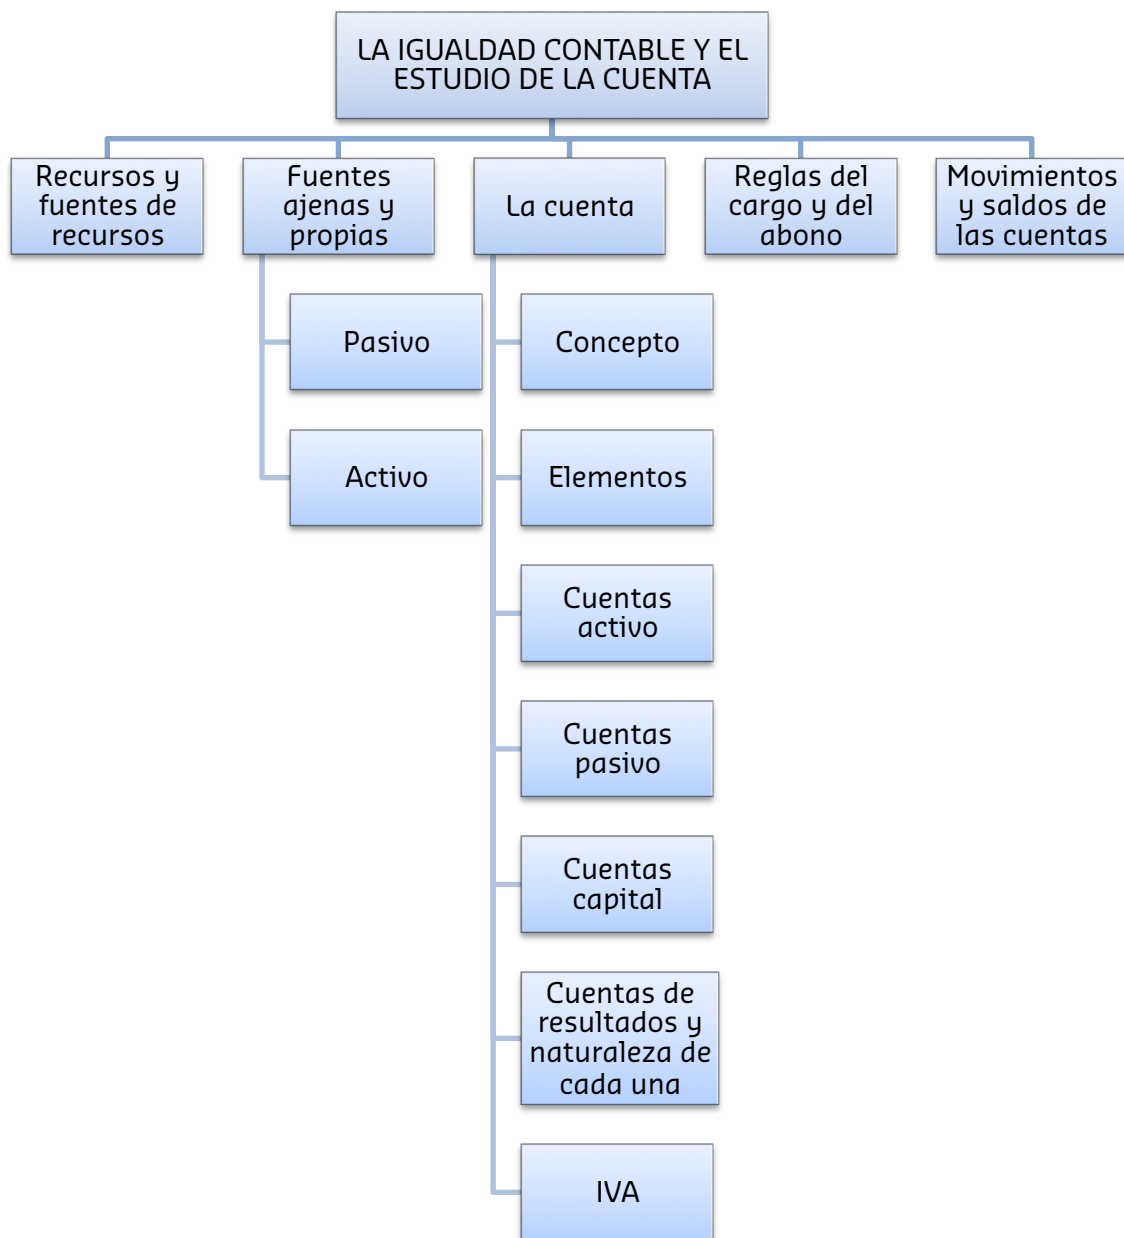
LA IGUALDAD CONTABLE Y EL ESTUDIO DE LA CUENTA

Recursos y fuentes de recursos

Fuentes ajenas y propias

Pasivo

Activo

La cuenta

Concepto

Elementos

Cuentas activo

Cuentas pasivo

Cuentas capital

Cuentas de resultados y naturaleza de cada una

IVA

Reglas del cargo y del abono

Movimientos y saldos de las cuentas